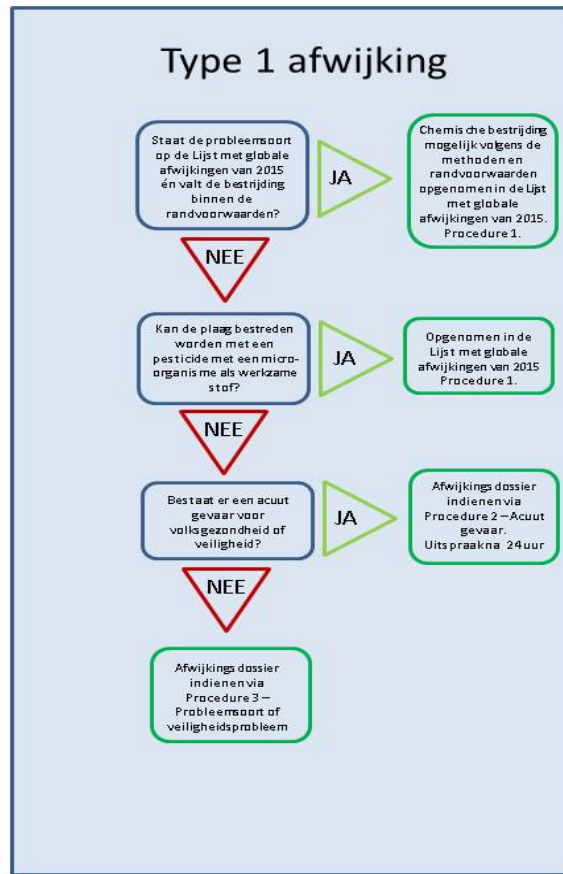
Type 1 afwijking

Staat de probleemsoort op de Lijst met globale afwijkingen van 2015 én valt de bestrijding binnen de randvoorwaarden?

JA

Chemische bestrijding mogelijk volgens de methoden en randvoorwaarden opgenomen in de Lijst met globale afwijkingen van 2015. Procedure 1.

NEE

Kan de plaag bestreden worden met een pesticide met een microorganisme als werkzame stof?

JA

Opgenomen in de Lijst met globale afwijkingen van 2015 Procedure 1.

NEE

Bestaat er een acuut gevaar voor volksgezondheid of veiligheid?

JA

Afwijkingsdossier indienen via Procedure 2 – Acuut gevaar. Uitspraak na 24uur

NEE

Afwijkingsdossier indienen via Procedure 3 – Probleemsoort of veiligheidsprobleem